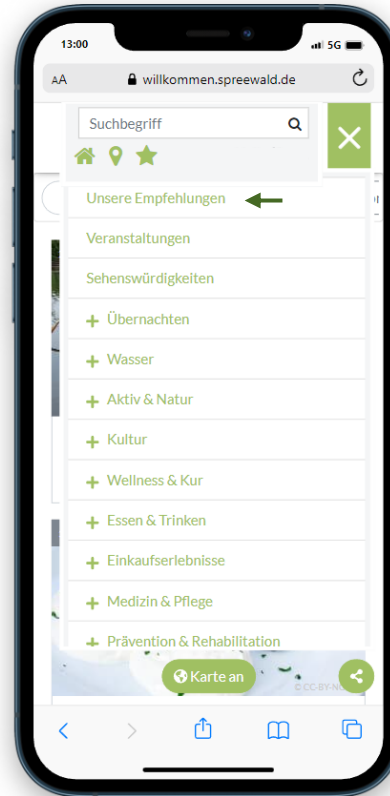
13:00 5G

AA willkommen.spreewald.de

Suchbegriff

Unsere Empfehlungen

Veranstaltungen

Sehenswürdigkeiten

+ Übernachten

+ Wasser

+ Aktiv & Natur

+ Kultur

+ Wellness & Kur

+ Essen & Trinken

+ Einkaufserlebnisse

+ Medizin & Pflege

+ Prävention & Rehabilitation

Karte an

© CC-BY-N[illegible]